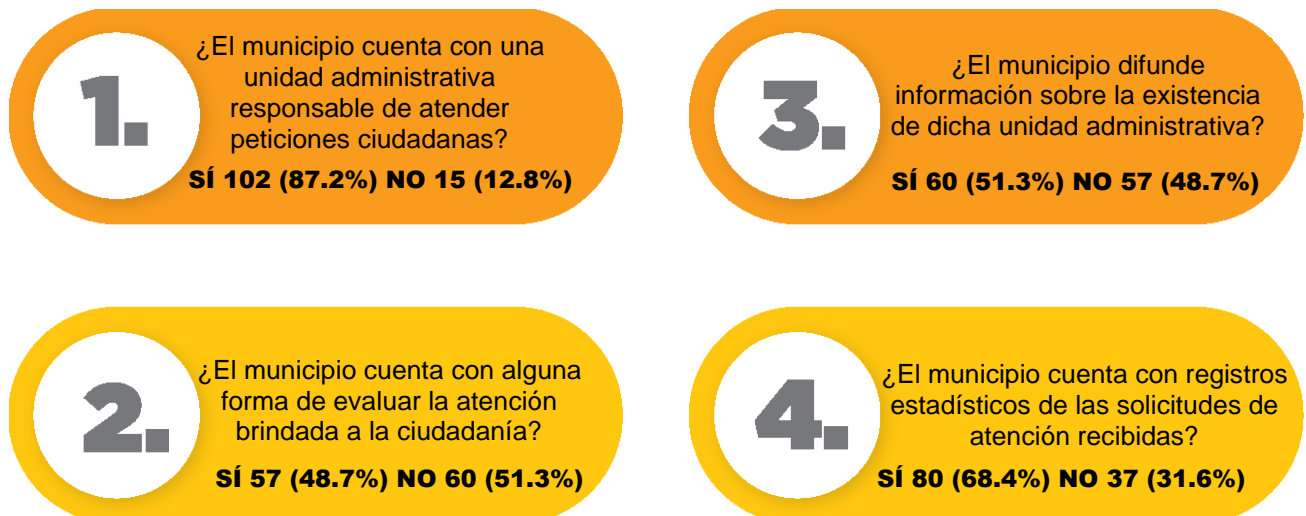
1.

¿El municipio cuenta con una unidad administrativa responsable de atender peticiones ciudadanas?

SÍ 102 (87.2%) NO 15 (12.8%)

3.

¿El municipio difunde información sobre la existencia de dicha unidad administrativa?

SÍ 60 (51.3%) NO 57 (48.7%)

2.

¿El municipio cuenta con alguna forma de evaluar la atención brindada a la ciudadanía?

SÍ 57 (48.7%) NO 60 (51.3%)

4.

¿El municipio cuenta con registros estadísticos de las solicitudes de atención recibidas?

SÍ 80 (68.4%) NO 37 (31.6%)